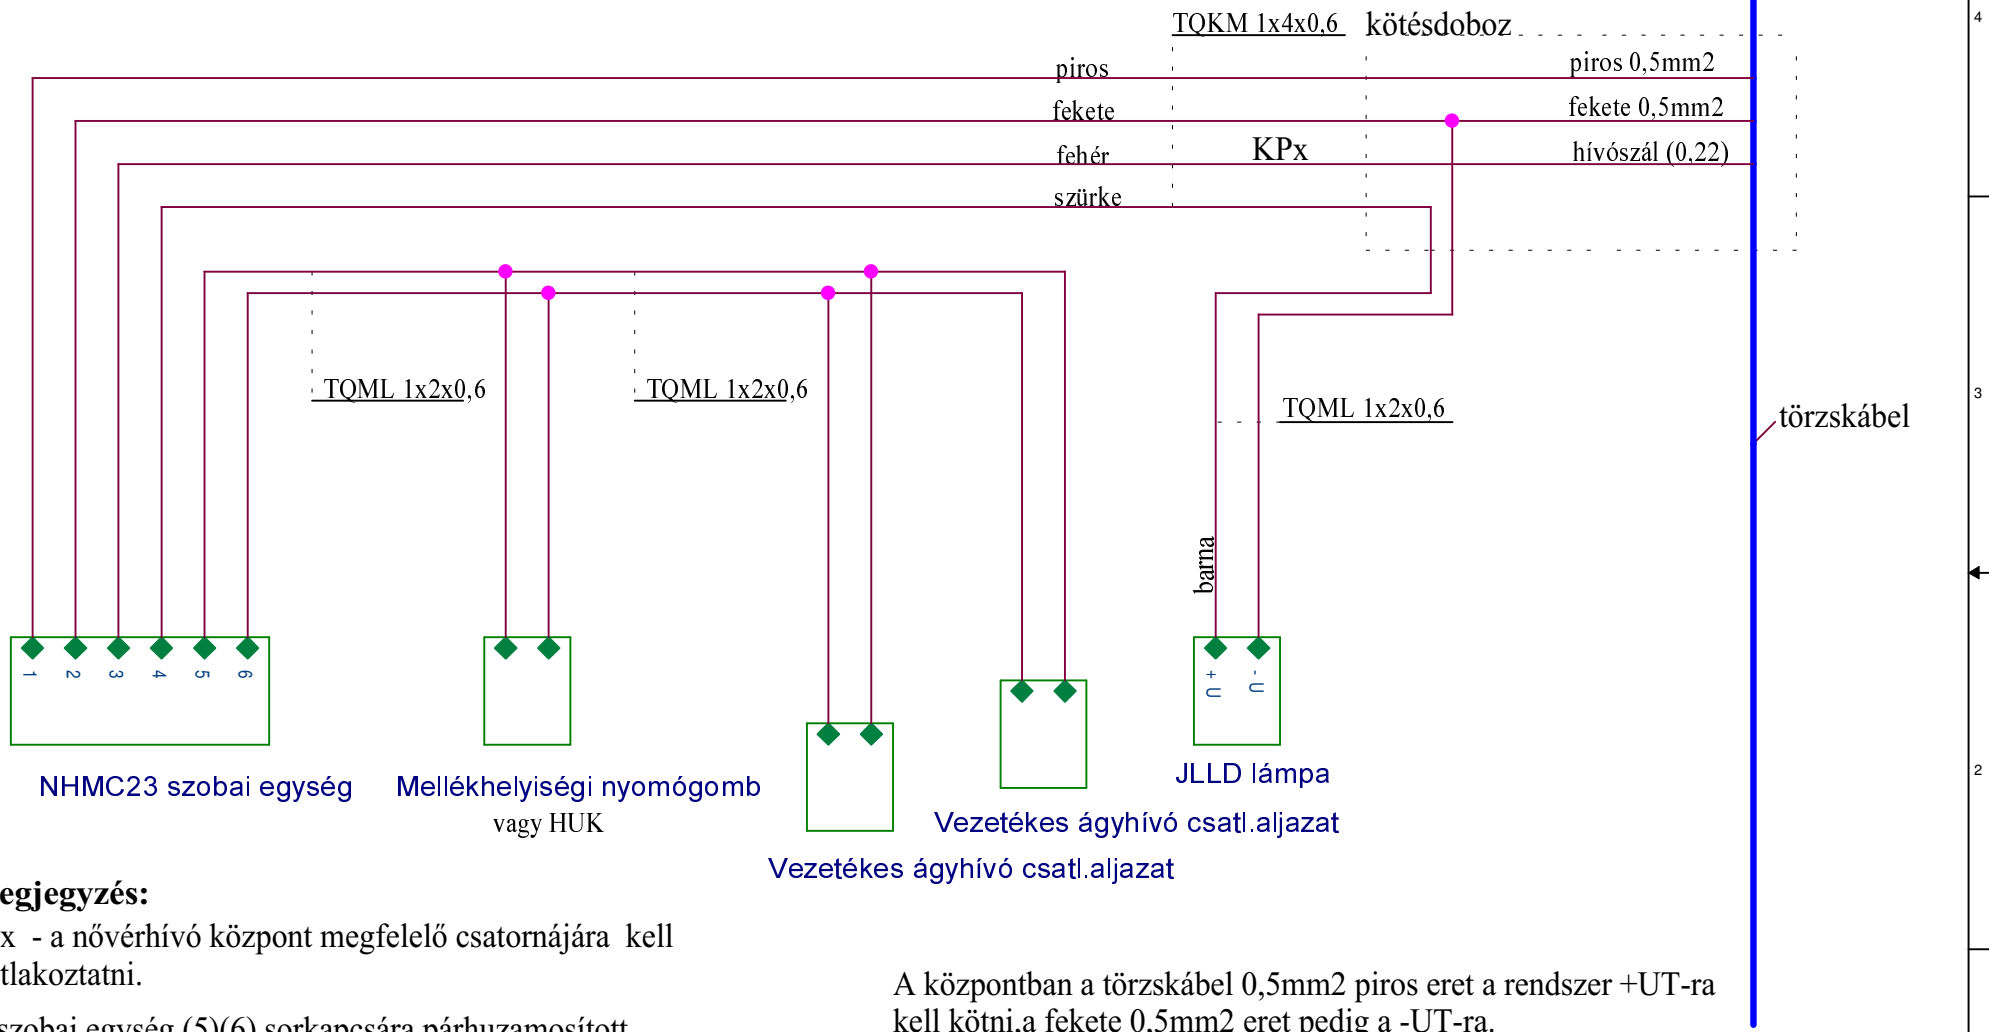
TQKM 1x4x0,6 kötésdoboz

piros
fekete
fehér
szürke

KPx

piros 0,5mm2
fekete 0,5mm2
hívószál (0,22)

TQML 1x2x0,6
TQML 1x2x0,6
TQML 1x2x0,6

törzskábel

barna

1 2 3 4 5 6

+ U
- U

NHMC23 szobai egység
Mellékhelyiségi nyomógomb
vagy HUK
Vezetékes ágyhívó csatl.aljazat
Vezetékes ágyhívó csatl.aljazat
JLLD lámpa

egjegyzés:
x - a nővérhívó központ megfelelő csatornájára kell tlakoztatni.

szobai egység (5)(6) sorkapcsára párhuzamosított

A központban a törzskábel 0,5mm2 piros eret a rendszer +UT-ra kell kötni,a fekete 0,5mm2 eret pedig a -UT-ra.

4
3
2